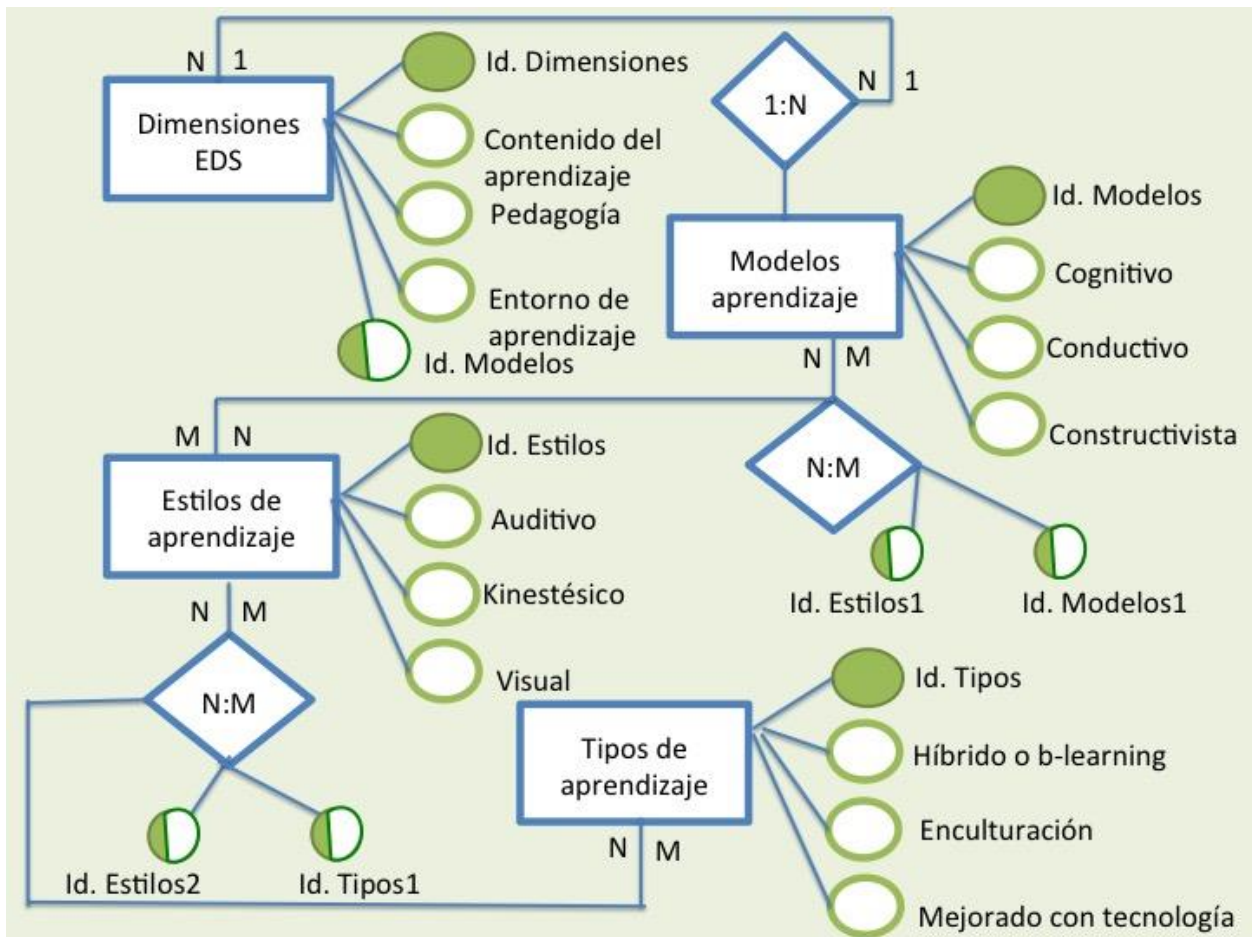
N 1

Dimensiones EDS

Id. Dimensiones

Contenido del aprendizaje

Pedagogía

Entorno de aprendizaje

Id. Modelos

1:N

N 1

Modelos aprendizaje

Id. Modelos

Cognitivo

Conductivo

Constructivista

N M

M N

Estilos de aprendizaje

Id. Estilos

Auditivo

Kinestésico

Visual

N:M

Id. Estilos1

Id. Modelos1

N M

N:M

Id. Estilos2

Id. Tipos1

Tipos de aprendizaje

Id. Tipos

Híbrido o b-learning

Enculturación

Mejorado con tecnología

N M